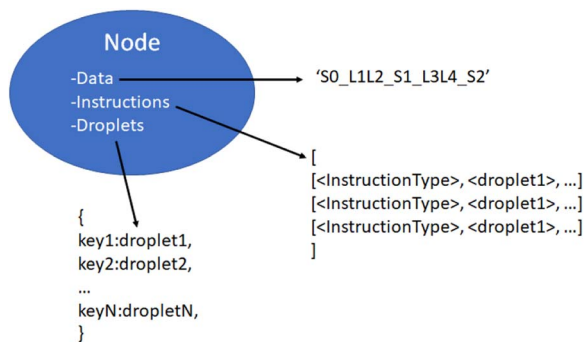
Node
-Data
-Instructions
-Droplets

‘S0_L1L2_S1_L3L4_S2’

[
[<InstructionType>, <droplet1>, …]
[<InstructionType>, <droplet1>, …]
[<InstructionType>, <droplet1>, …]
]

{
key1:droplet1,
key2:droplet2,
…
keyN:dropletN,
}